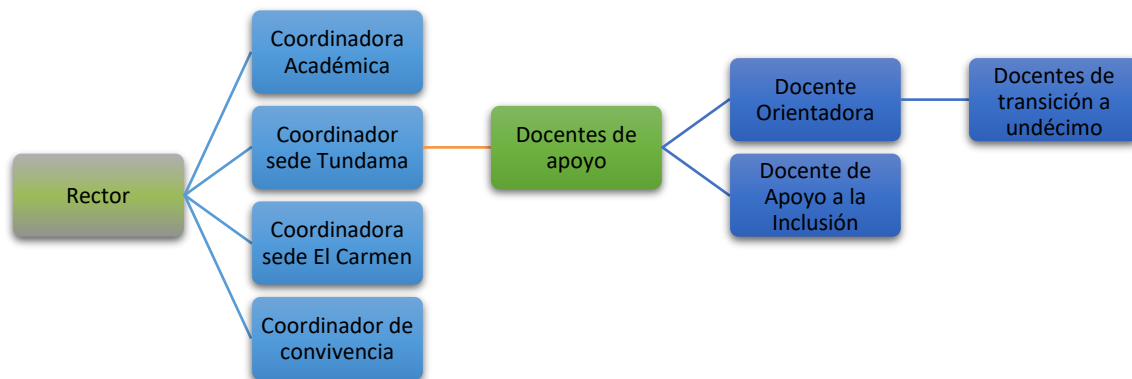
Rector

Coordinadora Académica

Coordinador sede Tundama

Coordinadora sede El Carmen

Coordinador de convivencia

Docentes de apoyo

Docente Orientadora

Docente de Apoyo a la Inclusión

Docentes de transición a undécimo